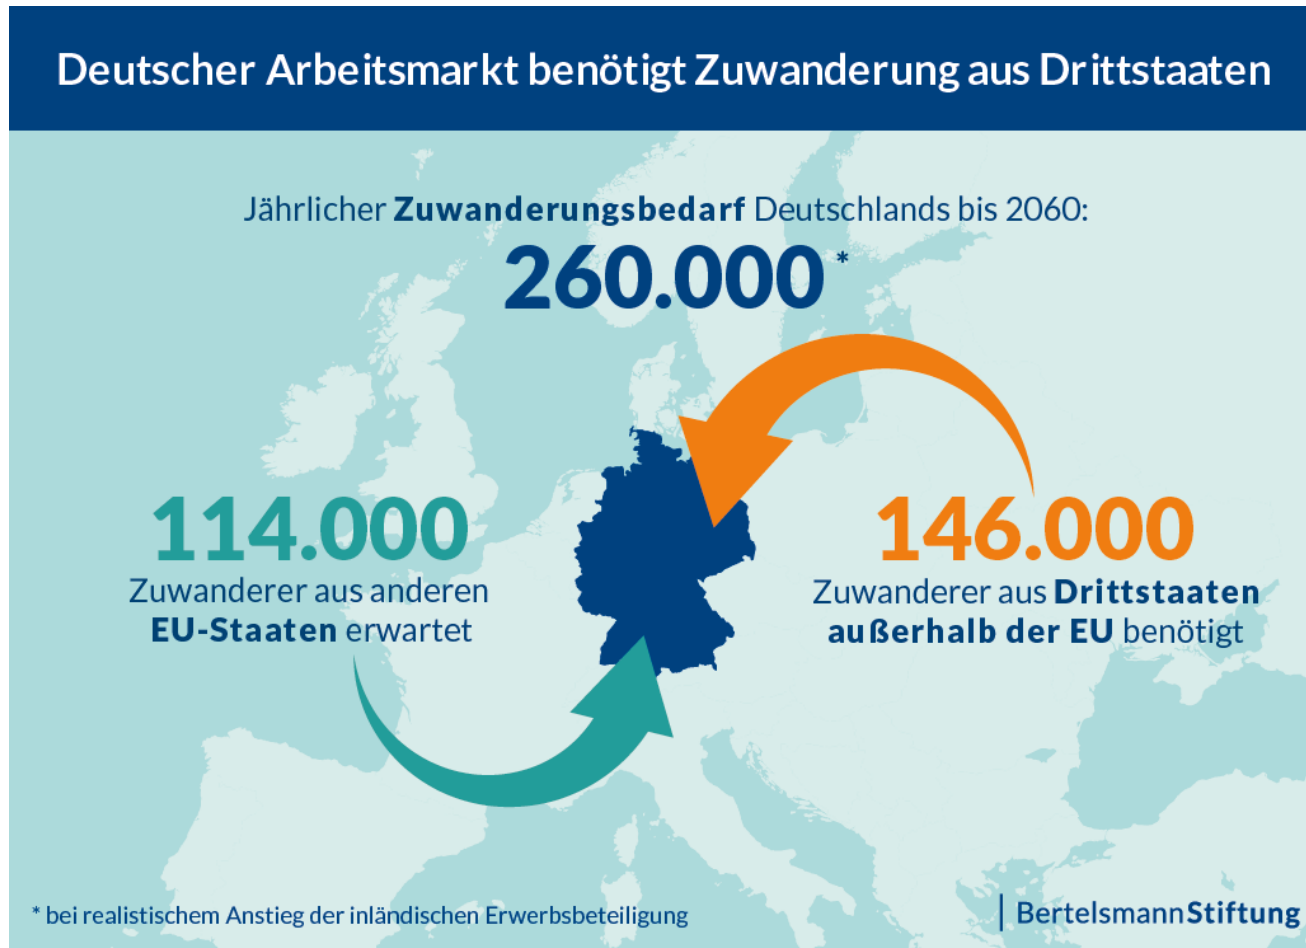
Deutscher Arbeitsmarkt benötigt Zuwanderung aus Drittstaaten

Jährlicher Zuwanderungsbedarf Deutschlands bis 2060:

260.000 *

114.000
Zuwanderer aus anderen EU-Staaten erwartet

146.000
Zuwanderer aus Drittstaaten außerhalb der EU benötigt

* bei realistischem Anstieg der inländischen Erwerbsbeteiligung

BertelsmannStiftung